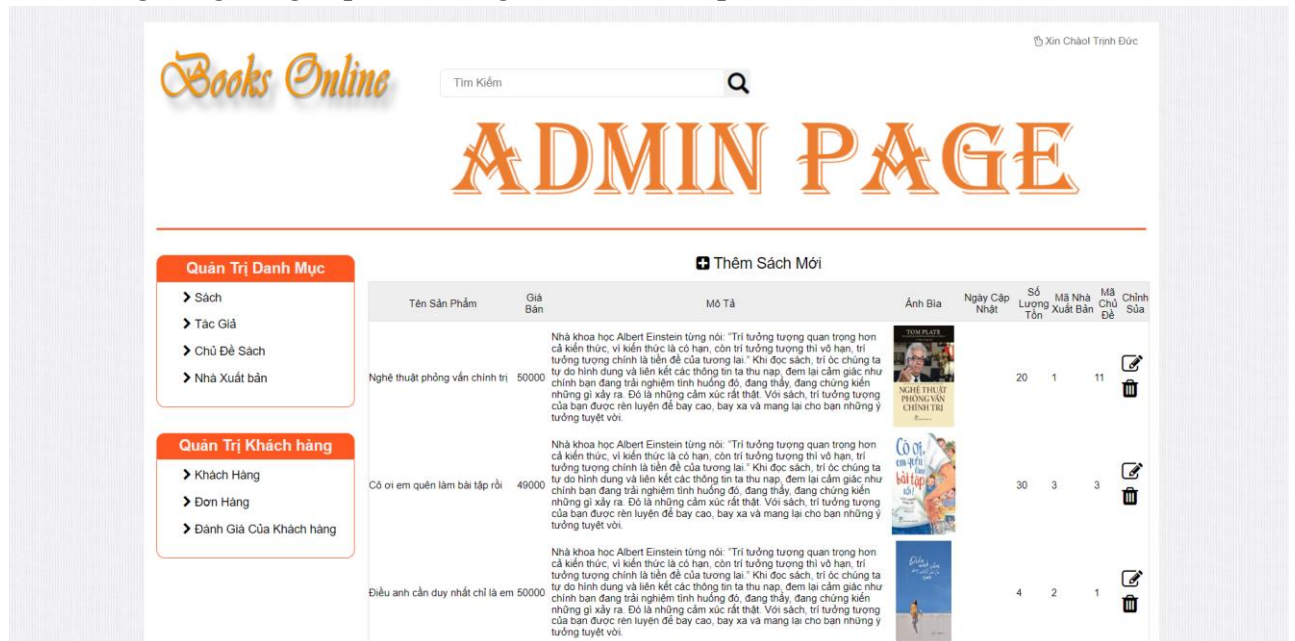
Xin Chào! Trịnh Đức

Books Online

Tìm Kiếm

ADMIN PAGE

Quản Trị Danh Mục
> Sách
> Tác Giả
> Chủ Đề Sách
> Nhà Xuất bản

Quản Trị Khách hàng
> Khách Hàng
> Đơn Hàng
> Đánh Giá Của Khách hàng

Thêm Sách Mới

| Tên Sản Phẩm | Giá Bán | Mô Tả | Ảnh Bìa | Ngày Cập Nhật | Số Lượng Tồn | Mã Nhà Xuất Bản | Mã Chủ Đề | Chỉnh Sửa |
|---|---|---|---|---|---|---|---|---|
| Nghệ thuật phỏng vấn chính trị | 50000 | Nhà khoa học Albert Einstein từng nói: "Trí tưởng tượng quan trọng hơn cả kiến thức, vì kiến thức là có hạn, còn trí tưởng tượng thì vô hạn, trí tưởng tượng chính là tiền đề của tương lai." Khi đọc sách, trí óc chúng ta tự do hình dung và liên kết các thông tin ta thu nạp, đem lại cảm giác như chính bạn đang trải nghiệm tình huống đó, đang thấy, đang chứng kiến những gì xảy ra. Đó là những cảm xúc rất thật. Với sách, trí tưởng tượng của bạn được rèn luyện để bay cao, bay xa và mang lại cho bạn những ý tưởng tuyệt vời. | TOM PLATE NGHỆ THUẬT PHỎNG VẤN CHÍNH TRỊ | | 20 | 1 | 11 | |
| Cô ơi em quên làm bài tập rồi | 49000 | Nhà khoa học Albert Einstein từng nói: "Trí tưởng tượng quan trọng hơn cả kiến thức, vì kiến thức là có hạn, còn trí tưởng tượng thì vô hạn, trí tưởng tượng chính là tiền đề của tương lai." Khi đọc sách, trí óc chúng ta tự do hình dung và liên kết các thông tin ta thu nạp, đem lại cảm giác như chính bạn đang trải nghiệm tình huống đó, đang thấy, đang chứng kiến những gì xảy ra. Đó là những cảm xúc rất thật. Với sách, trí tưởng tượng của bạn được rèn luyện để bay cao, bay xa và mang lại cho bạn những ý tưởng tuyệt vời. | Cô ơi em quên làm bài tập rồi | | 30 | 3 | 3 | |
| Điều anh cần duy nhất chỉ là em | 50000 | Nhà khoa học Albert Einstein từng nói: "Trí tưởng tượng quan trọng hơn cả kiến thức, vì kiến thức là có hạn, còn trí tưởng tượng thì vô hạn, trí tưởng tượng chính là tiền đề của tương lai." Khi đọc sách, trí óc chúng ta tự do hình dung và liên kết các thông tin ta thu nạp, đem lại cảm giác như chính bạn đang trải nghiệm tình huống đó, đang thấy, đang chứng kiến những gì xảy ra. Đó là những cảm xúc rất thật. Với sách, trí tưởng tượng của bạn được rèn luyện để bay cao, bay xa và mang lại cho bạn những ý tưởng tuyệt vời. | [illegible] | | 4 | 2 | 1 | |